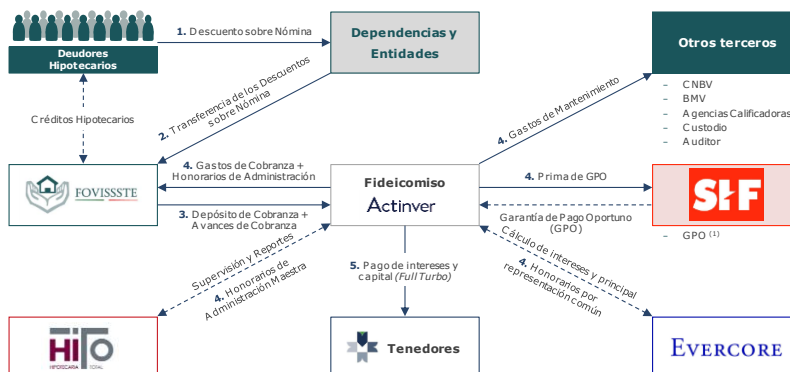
Deudores Hipotecarios

1. Descuento sobre Nómina

Dependencias y Entidades

Otros terceros

– CNBV
– BMV
– Agencias Calificadoras
– Custodio
– Auditor

Créditos Hipotecarios

2. Transferencia de los Descuentos sobre Nómina

4. Gastos de Mantenimiento

FOVISSSTE

4. Gastos de Cobranza + Honorarios de Administración

Fideicomiso
Actinver

4. Prima de GPO

SHF

3. Depósito de Cobranza + Avances de Cobranza

Garantía de Pago Oportuno (GPO)

– GPO $^{(1)}$

Supervisión y Reportes

4. Honorarios de Administración Maestra

5. Pago de intereses y capital (Full Turbo)

Cálculo de intereses y principal

4. Honorarios por representación común

HITO
HIPOTECARIA TOTAL

Tenedores

EVERCORE